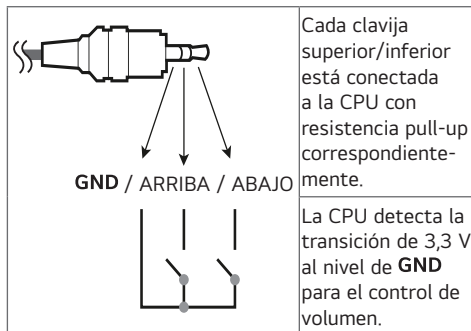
GND / ARRIBA / ABAJO

Cada clavija superior/inferior está conectada a la CPU con resistencia pull-up correspondientemente.

La CPU detecta la transición de 3,3 V al nivel de GND para el control de volumen.